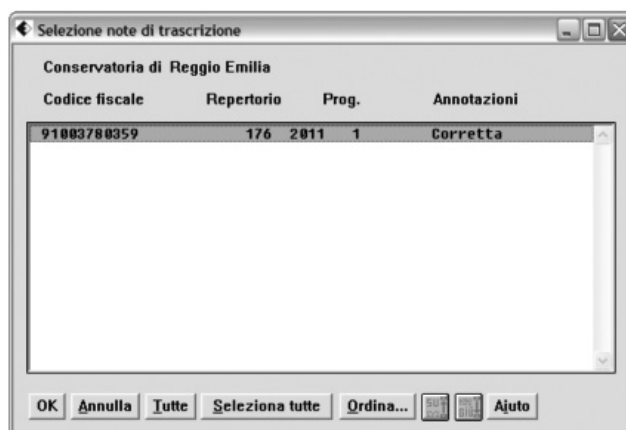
Selezione note di trascrizione

Conservatoria di Reggio Emilia

| Codice fiscale | Repertorio | Prog. | Annotazioni |
|---|---|---|---|
| 91003780359 | 176 2011 | 1 | Corretta |

OK Annulla Tutte Seleziona tutte Ordina... Aiuto